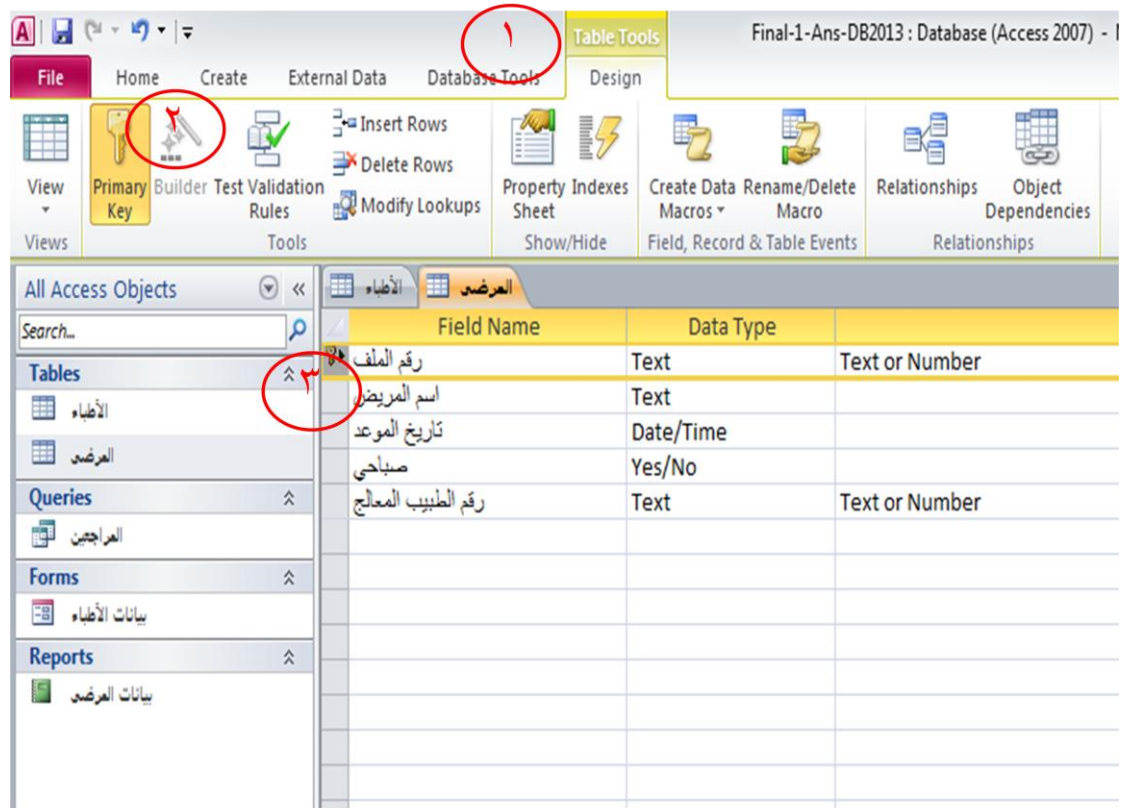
Table Tools

Final-1-Ans-DB2013 : Database (Access 2007) - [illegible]

١

File Home Create External Data Database Tools Design

٢

View

Views

Primary Key

Builder

Test Validation Rules

Insert Rows

Delete Rows

Modify Lookups

Tools

Property Sheet

Indexes

Show/Hide

Create Data Macros

Rename/Delete Macro

Field, Record & Table Events

Relationships

Object Dependencies

Relationships

All Access Objects

Search...

Tables

٣

الأطباء

المرضى

Queries

المراجعين

Forms

بيانات الأطباء

Reports

بيانات المرضى

الأطباء

المرضى

| Field Name | Data Type | |
|---|---|---|
| رقم الملف | Text | Text or Number |
| اسم المريض | Text | |
| تاريخ الموعد | Date/Time | |
| صباحي | Yes/No | |
| رقم الطبيب المعالج | Text | Text or Number |